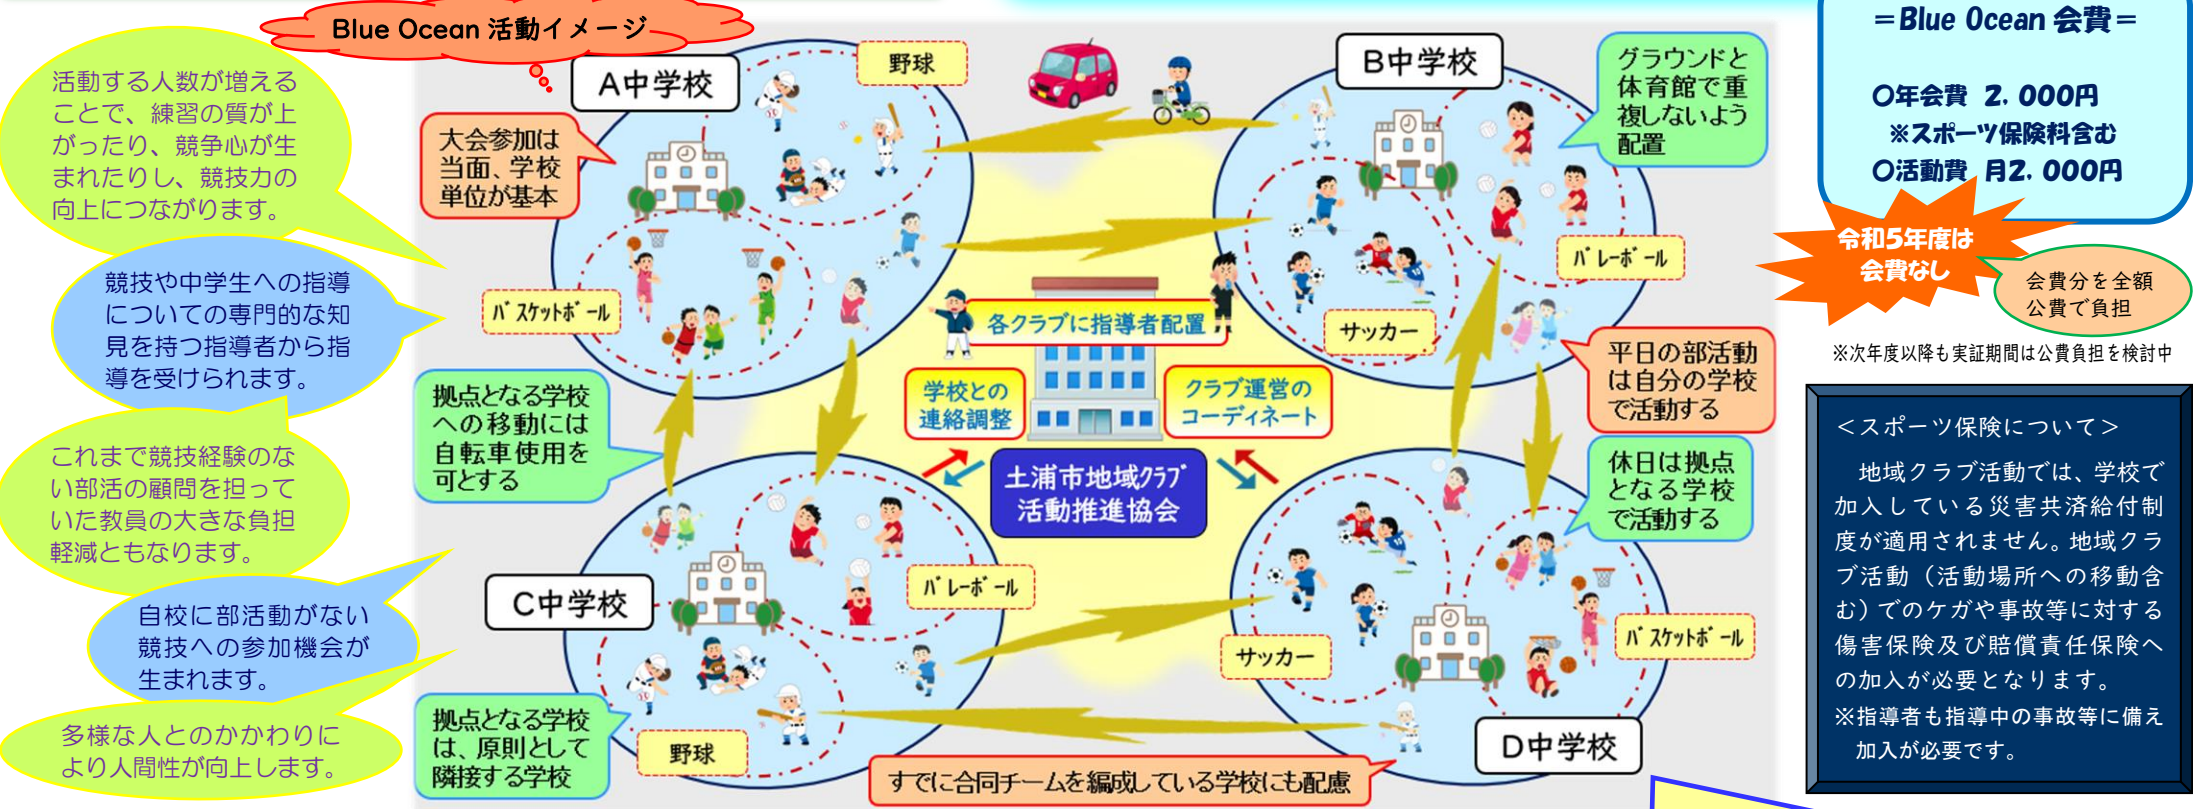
Blue Ocean 活動イメージ

活動する人数が増えることで、練習の質が上がったり、競争心が生まれたりし、競技力の向上につながります。

競技や中学生への指導についての専門的な知見を持つ指導者から指導を受けられます。

これまで競技経験のない部活の顧問を担っていた教員の大きな負担軽減ともなります。

自校に部活動がない競技への参加機会が生まれます。

多様な人とのかかわりにより人間性が向上します。

A中学校

野球

大会参加は当面、学校単位が基本

バスケットボール

拠点となる学校への移動には自転車使用を可とする

B中学校

グラウンドと体育館で重複しないよう配置

バレーボール

サッカー

各クラブに指導者配置

学校との連絡調整

クラブ運営のコーディネート

土浦市地域クラブ活動推進協会

平日の部活動は自分の学校で活動する

休日は拠点となる学校で活動する

C中学校

バレーボール

野球

拠点となる学校は、原則として隣接する学校

D中学校

サッカー

バスケットボール

すでに合同チームを編成している学校にも配慮

＝Blue Ocean 会費＝

○年会費　2，000円
※スポーツ保険料含む
○活動費　月2，000円

令和5年度は会費なし

会費分を全額公費で負担

※次年度以降も実証期間は公費負担を検討中

＜スポーツ保険について＞

地域クラブ活動では、学校で加入している災害共済給付制度が適用されません。地域クラブ活動（活動場所への移動含む）でのケガや事故等に対する傷害保険及び賠償責任保険への加入が必要となります。
※指導者も指導中の事故等に備え加入が必要です。